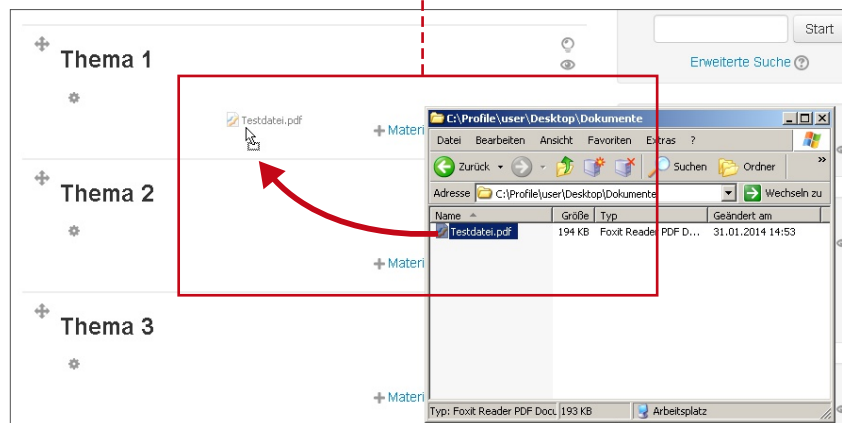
Start
Erweiterte Suche

Thema 1

Testdatei.pdf

+ Materi

C:\Profile\user\Desktop\Dokumente

Datei Bearbeiten Ansicht Favoriten Extras ?

Zurück Suchen Ordner

Adresse C:\Profile\user\Desktop\Dokumente Wechseln zu

| Name | Größe | Typ | Geändert am |
|---|---|---|---|
| Testdatei.pdf | 194 KB | Foxit Reader PDF D... | 31.01.2014 14:53 |

Thema 2

+ Materi

Thema 3

+ Materi

Typ: Foxit Reader PDF Docu 193 KB Arbeitsplatz